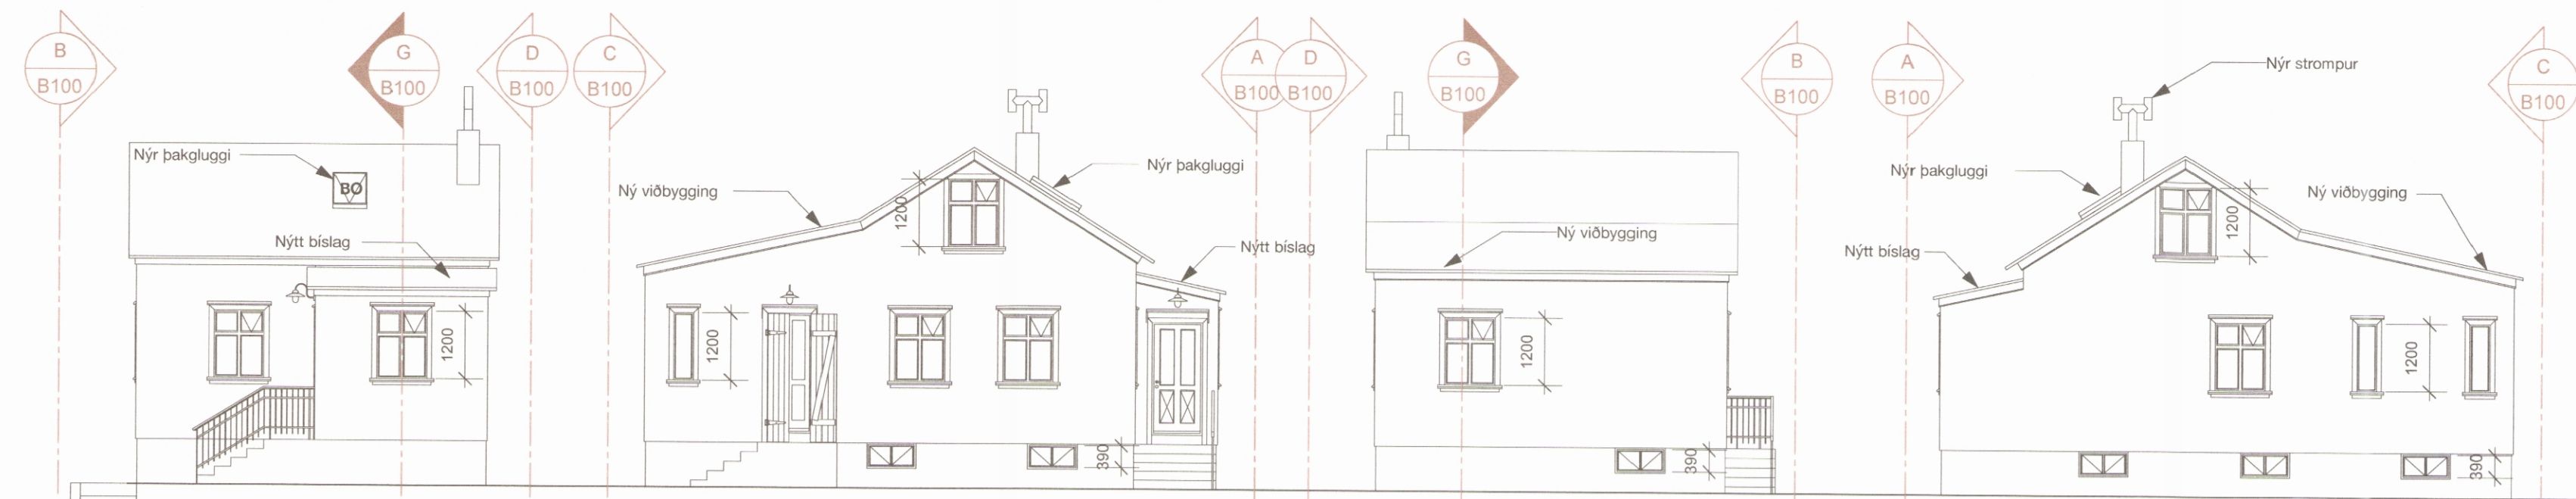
B
B100

G
B100

D
B100

C
B100

A
B100

D
B100

G
B100

B
B100

A
B100

C
B100

Nýr þakgluggi
BØ
Nýtt bíslag
1200

Ný viðbygging
Nýr þakgluggi
1200
Nýtt bíslag
1200
390

Ný viðbygging
1200
390

Nýr strompur
Nýr þakgluggi
Ný viðbygging
1200
Nýtt bíslag
1200
390